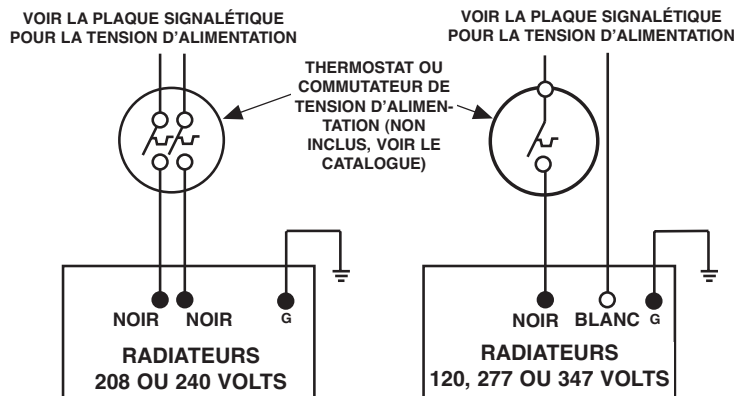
VOIR LA PLAQUE SIGNALÉTIQUE POUR LA TENSION D'ALIMENTATION

VOIR LA PLAQUE SIGNALÉTIQUE POUR LA TENSION D'ALIMENTATION

THERMOSTAT OU COMMUTATEUR DE TENSION D'ALIMENTATION (NON INCLUS, VOIR LE CATALOGUE)

NOIR NOIR G

RADIATEURS
208 OU 240 VOLTS

NOIR BLANC G

RADIATEURS
120, 277 OU 347 VOLTS